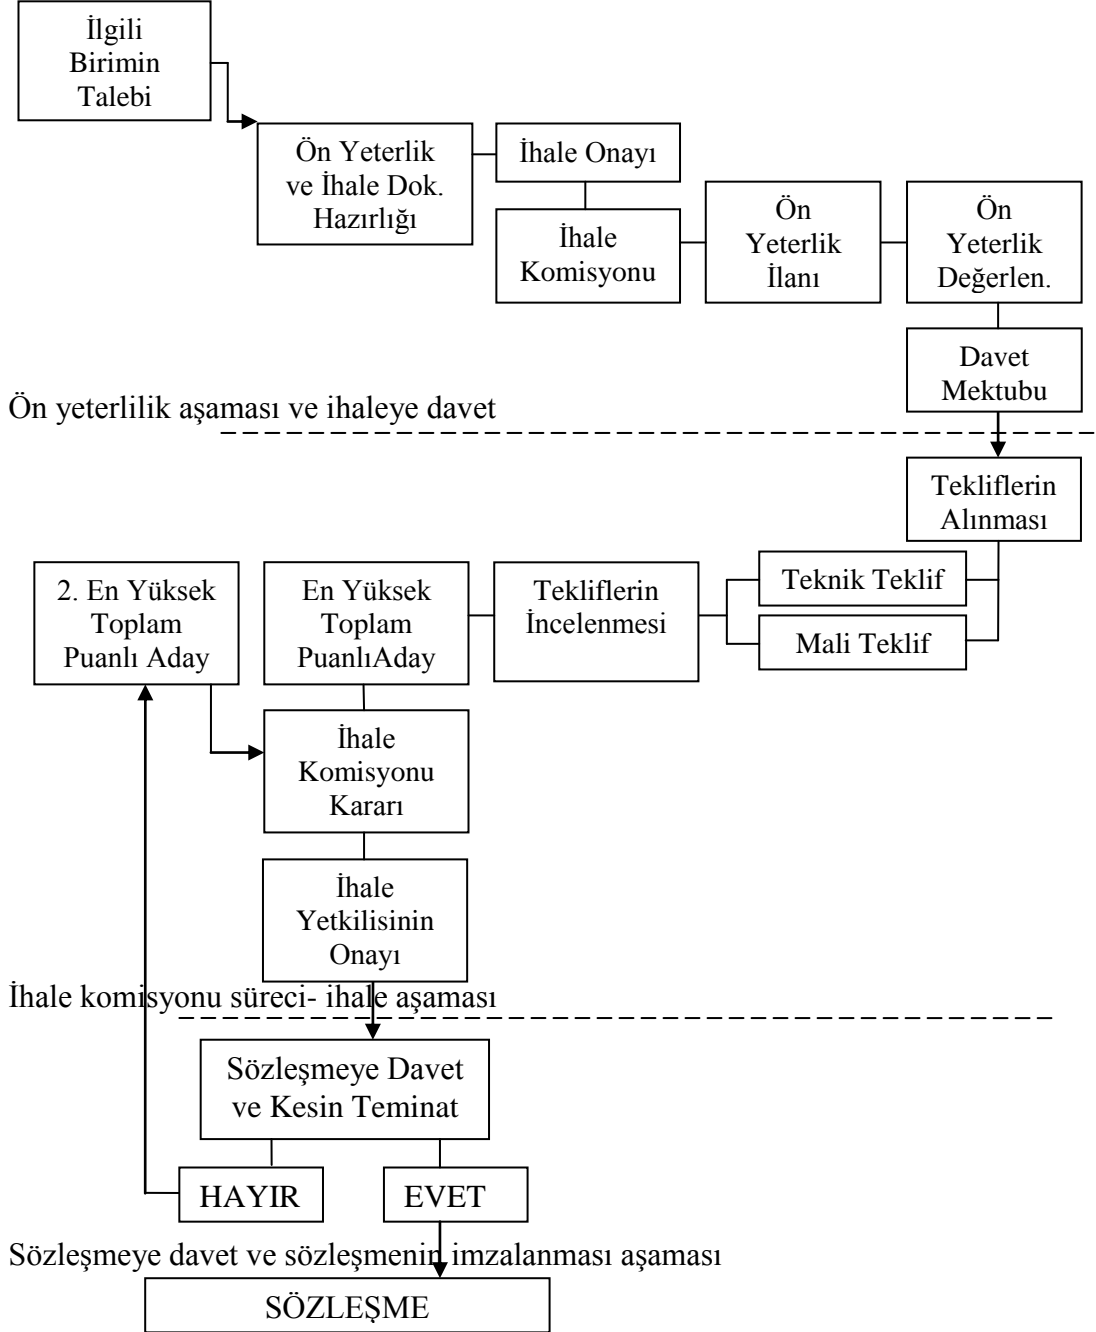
İlgili Birimin Talebi

Ön Yeterlik ve İhale Dok. Hazırlığı

İhale Onayı

İhale Komisyonu

Ön Yeterlik İlanı

Ön Yeterlik Değerlen.

Davet Mektubu

Ön yeterlilik aşaması ve ihaleye davet

Tekliflerin Alınması

2. En Yüksek Toplam Puanlı Aday

En Yüksek Toplam PuanlıAday

Tekliflerin İncelenmesi

Teknik Teklif

Mali Teklif

İhale Komisyonu Kararı

İhale Yetkilisinin Onayı

İhale komisyonu süreci- ihale aşaması

Sözleşmeye Davet ve Kesin Teminat

HAYIR

EVET

Sözleşmeye davet ve sözleşmenin imzalanması aşaması

SÖZLEŞME